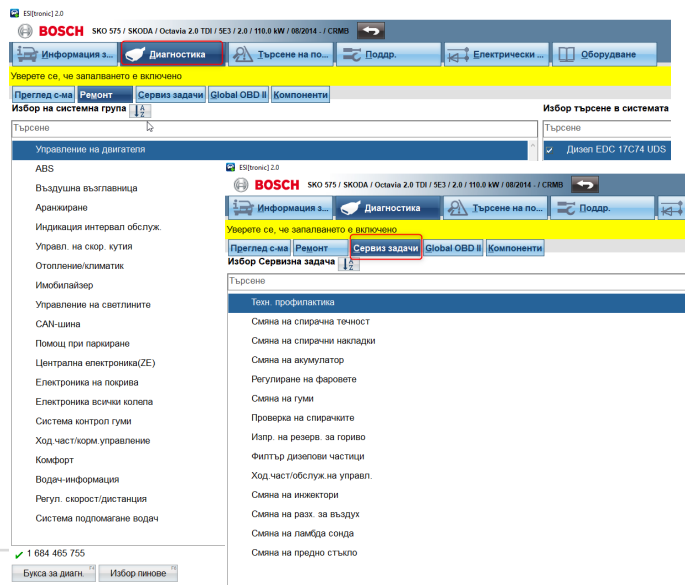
ESI[tronic] 2.0

BOSCH SKO 575 / SKODA / Octavia 2.0 TDI / 5E3 / 2.0 / 110.0 kW / 08/2014 - / CRMB

Информация з... Диагностика Търсене на по... Поддр. Електрически ... Оборудване

Уверете се, че запалването е включено

Преглед с-ма Ремонт Сервиз задачи Global OBD II Компоненти

Избор на системна група

Избор търсене в системата

Търсене

Търсене

Управление на двигателя

Дизел EDC 17C74 UDS

ABS

Въздушна възглавница

Аранжиране

Индикация интервал обслуж.

Управл. на скор. кутия

Отопление/климатик

Имобилайзер

Управление на светлините

CAN-шина

Помощ при паркиране

Централна електроника(ZE)

Електроника на покрива

Електроника всички колела

Система контрол гуми

Ход.част/корм.управление

Комфорт

Водач-информация

Регул. скорост/дистанция

Система подпомагане водач

1 684 465 755

Букса за диагн.

Избор пинове

ESI[tronic] 2.0

BOSCH SKO 575 / SKODA / Octavia 2.0 TDI / 5E3 / 2.0 / 110.0 kW / 08/2014 - / CRMB

Информация з... Диагностика Търсене на по... Поддр.

Уверете се, че запалването е включено

Преглед с-ма Ремонт Сервиз задачи Global OBD II Компоненти

Избор Сервизна задача

Търсене

Техн. профилактика

Смяна на спирачна течност

Смяна на спирачни накладки

Смяна на акумулатор

Регулиране на фаровете

Смяна на гуми

Проверка на спирачките

Изпр. на резерв. за гориво

Филтър дизелови частици

Ход.част/обслуж.на управл.

Смяна на инжектори

Смяна на разх. за въздух

Смяна на ламбда сонда

Смяна на предно стъкло